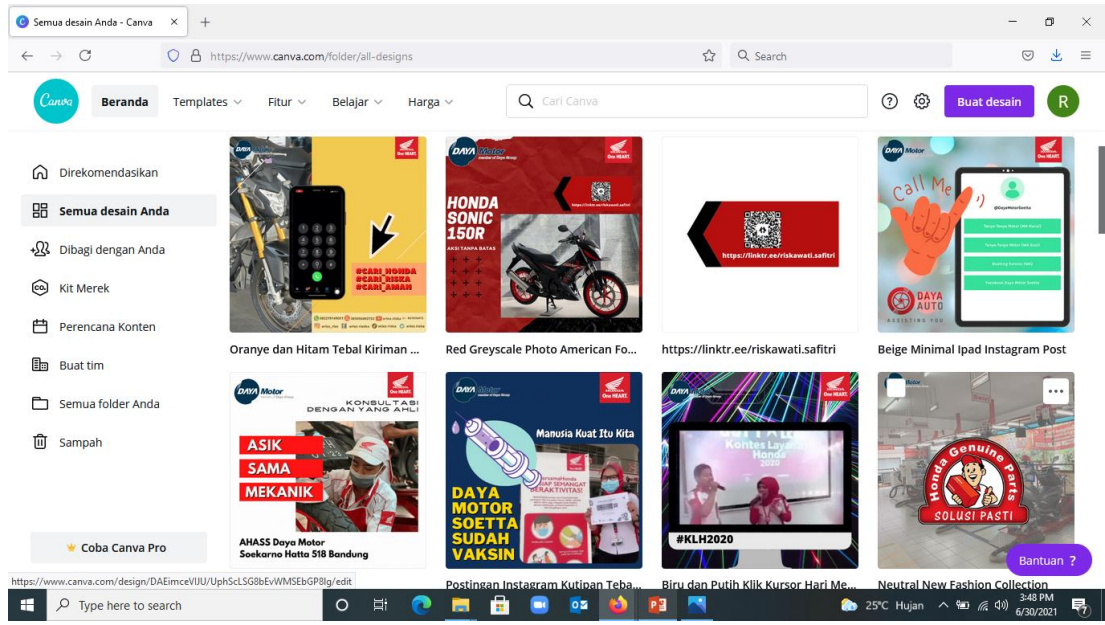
Semua desain Anda - Canva
https://www.canva.com/folder/all-designs
Search

Canva Beranda Templates Fitur Belajar Harga
Cari Canva
Buat desain
R

Direkomendasikan
Semua desain Anda
Dibagi dengan Anda
Kit Merek
Perencana Konten
Buat tim
Semua folder Anda
Sampah

Coba Canva Pro

DAYA Motor
#CARI_HONDA
#CARI_RISKA
#CARI_AMAN
Oranye dan Hitam Tebal Kiriman ...

DAYA Motor
One HEART.
HONDA SONIC 150R
AKSI TANPA BATAS
Red Greyscale Photo American Fo...

https://linktr.ee/riskawati.safitri
https://linktr.ee/riskawati.safitri

DAYA Motor
One HEART.
Call Me
DAYA AUTO
Beige Minimal Ipad Instagram Post

DAYA Motor
KONSULTASI DENGAN YANG AHLI
ASIK
SAMA
MEKANIK
AHASS Daya Motor Soekarno Hatta 518 Bandung

DAYA Motor
One HEART.
Manusia Kuat Itu Kita
DAYA MOTOR SOETTA SUDAH VAKSIN
Postingan Instagram Kutipan Teba...

DAYA
One HEART.
Kontes Layar Honda 2020
#KLH2020
Biru dan Putih Klik Kursor Hari Me...

Honda Genuine Parts
SOLUSI PASTI
Neutral New Fashion Collection

Bantuan ?

https://www.canva.com/design/DAEimceVIJU/UphScLSG8bEvWMSEbGP8lg/edit

Type here to search
25°C Hujan
3:48 PM
6/30/2021